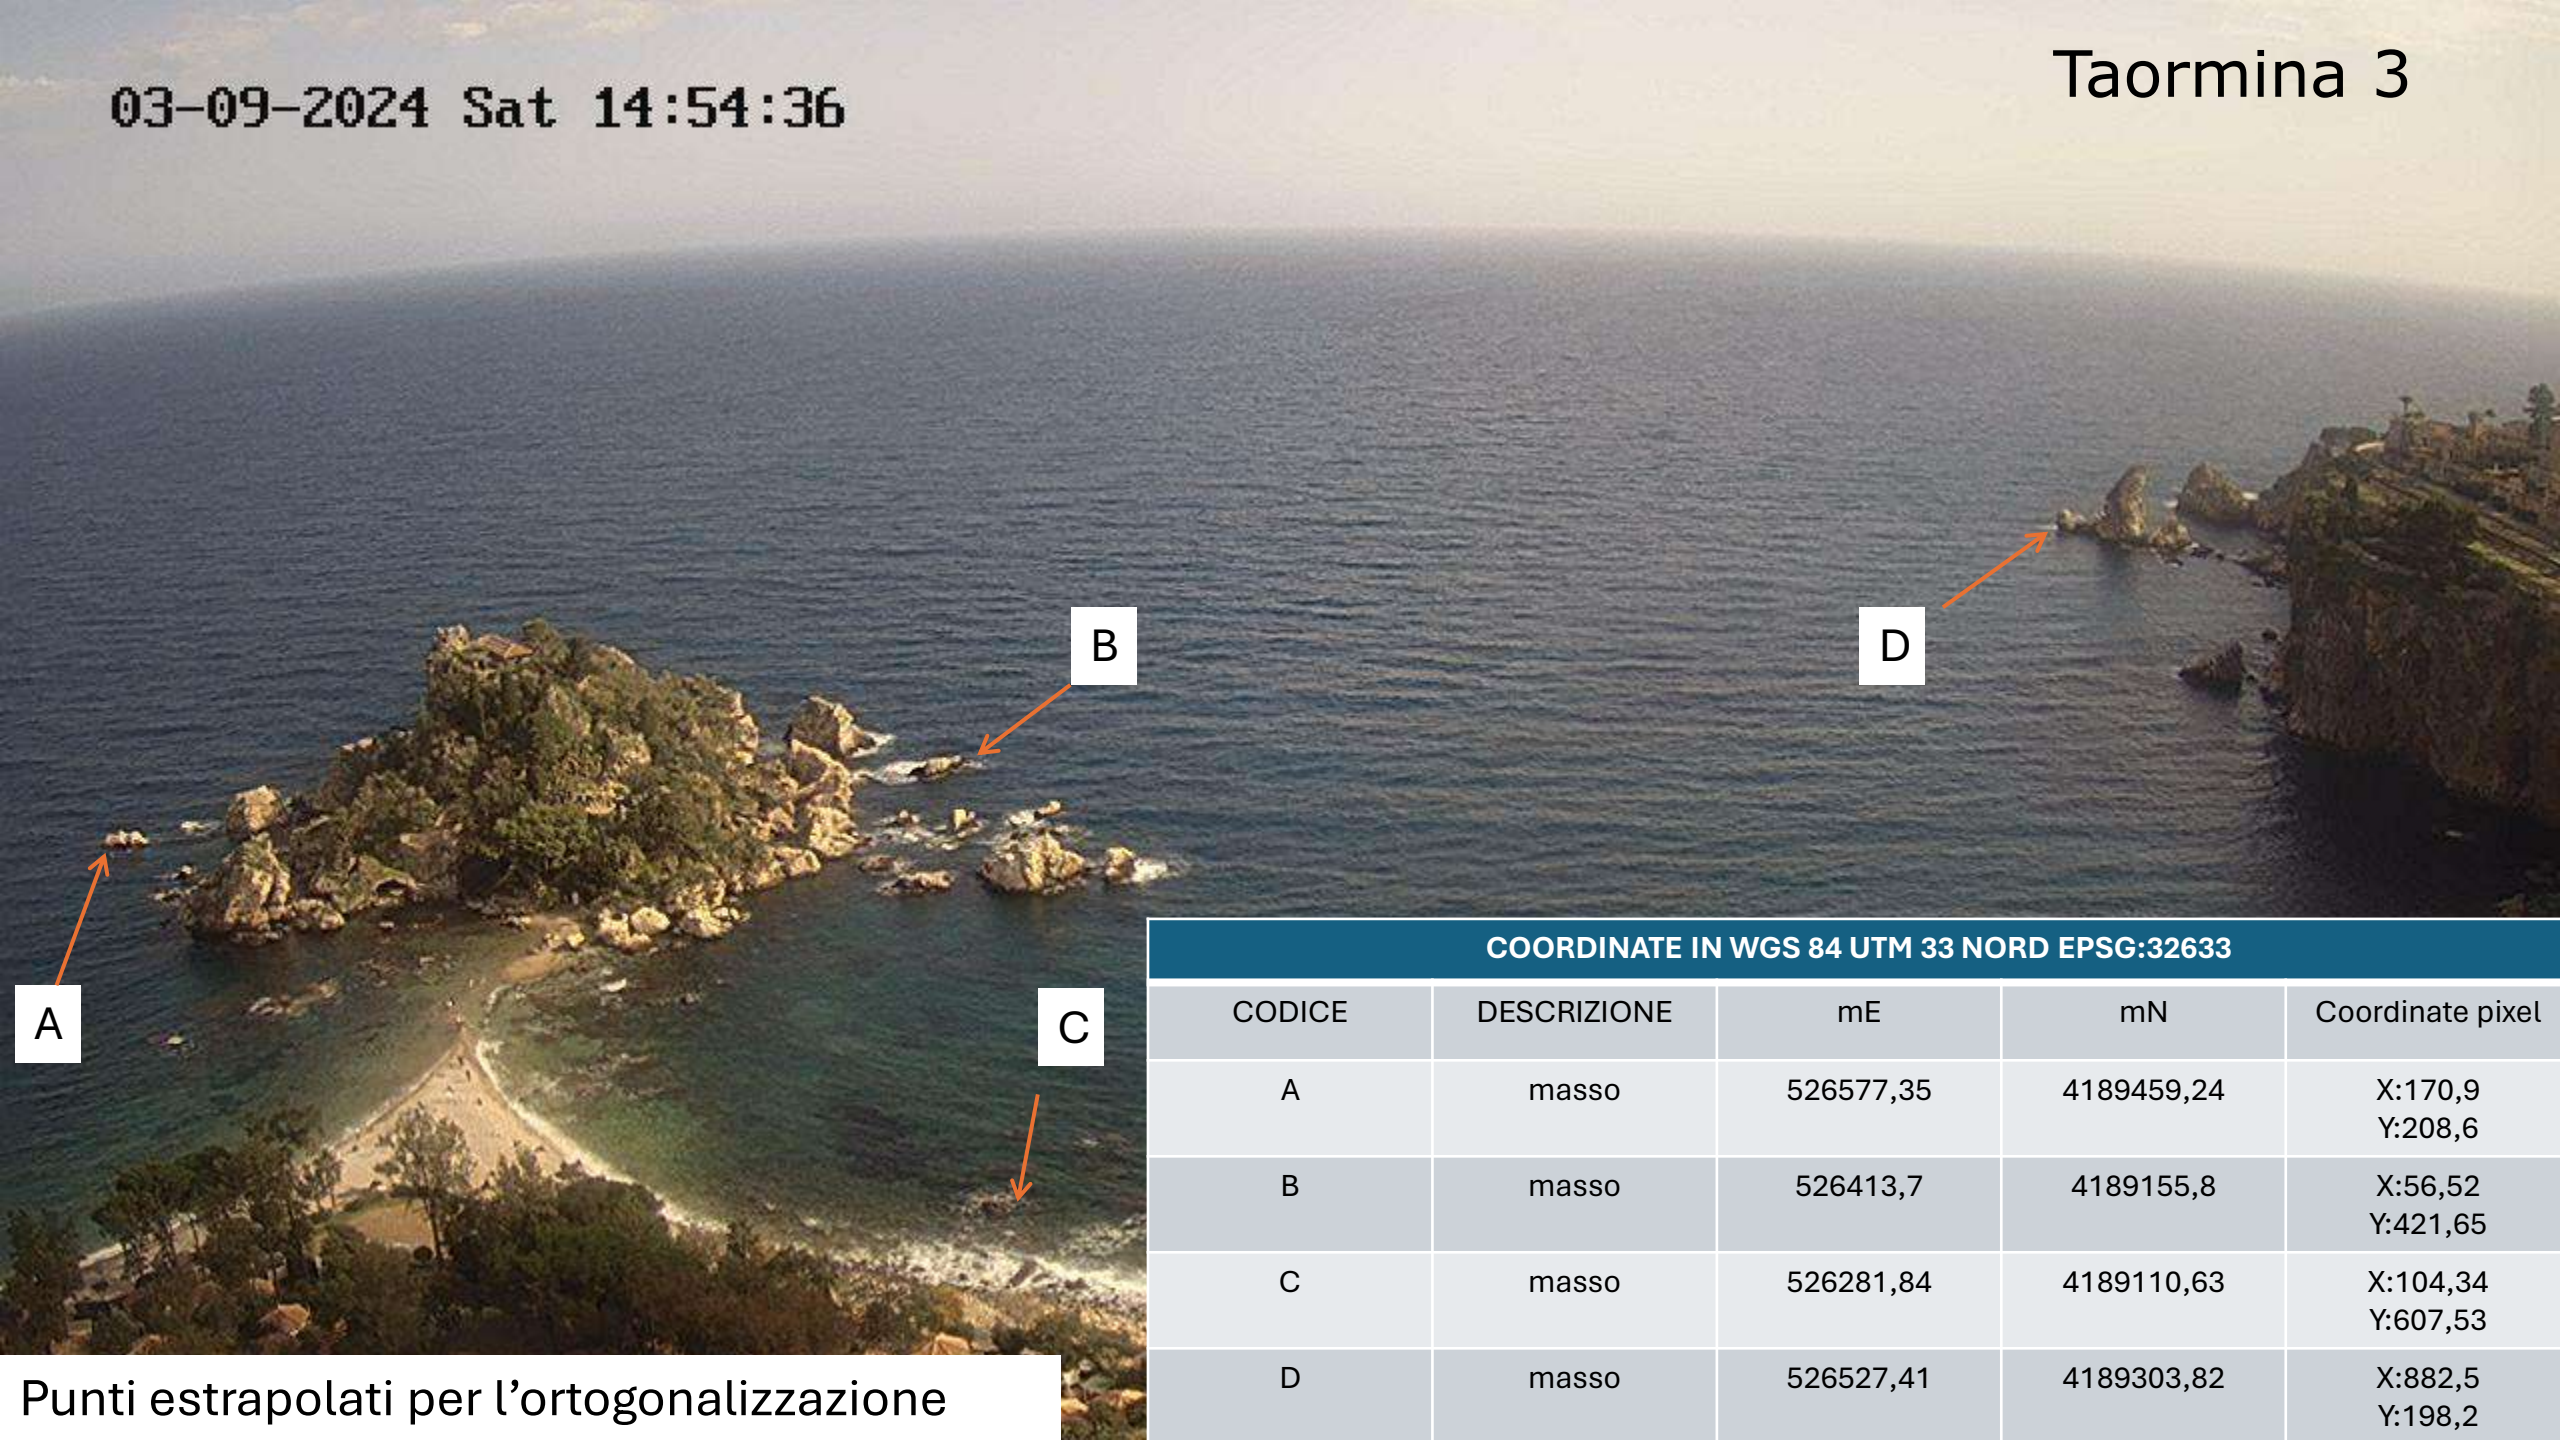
03-09-2024 Sat 14:54:36

Taormina 3

B

D

A

C

COORDINATE IN WGS 84 UTM 33 NORD EPSG:32633

| CODICE | DESCRIZIONE | mE | mN | Coordinate pixel |
|---|---|---|---|---|
| A | masso | 526577,35 | 4189459,24 | X:170,9 Y:208,6 |
| B | masso | 526413,7 | 4189155,8 | X:56,52 Y:421,65 |
| C | masso | 526281,84 | 4189110,63 | X:104,34 Y:607,53 |
| D | masso | 526527,41 | 4189303,82 | X:882,5 Y:198,2 |

Punti estrapolati per l’ortogonalizzazione